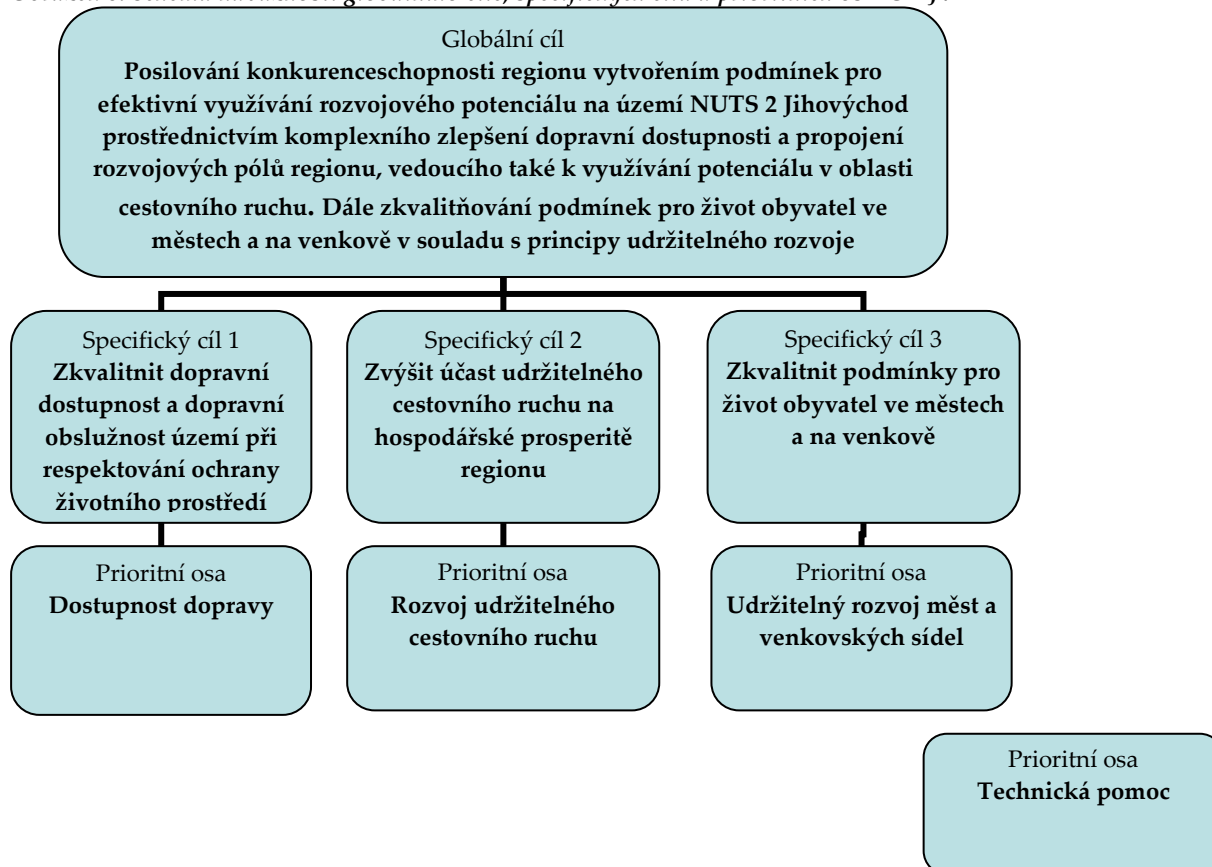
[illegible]

Globální cíl
**Posilování konkurenceschopnosti regionu vytvořením podmínek pro efektivní využívání rozvojového potenciálu na území NUTS 2 Jihovýchod prostřednictvím komplexního zlepšení dopravní dostupnosti a propojení rozvojových pólů regionu, vedoucího také k využívání potenciálu v oblasti cestovního ruchu. Dále zkvalitňování podmínek pro život obyvatel ve městech a na venkově v souladu s principy udržitelného rozvoje**

Specifický cíl 1
**Zkvalitnit dopravní dostupnost a dopravní obslužnost území při respektování ochrany životního prostředí**

Specifický cíl 2
**Zvýšit účast udržitelného cestovního ruchu na hospodářské prosperitě regionu**

Specifický cíl 3
**Zkvalitnit podmínky pro život obyvatel ve městech a na venkově**

Prioritní osa
**Dostupnost dopravy**

Prioritní osa
**Rozvoj udržitelného cestovního ruchu**

Prioritní osa
**Udržitelný rozvoj měst a venkovských sídel**

Prioritní osa
**Technická pomoc**